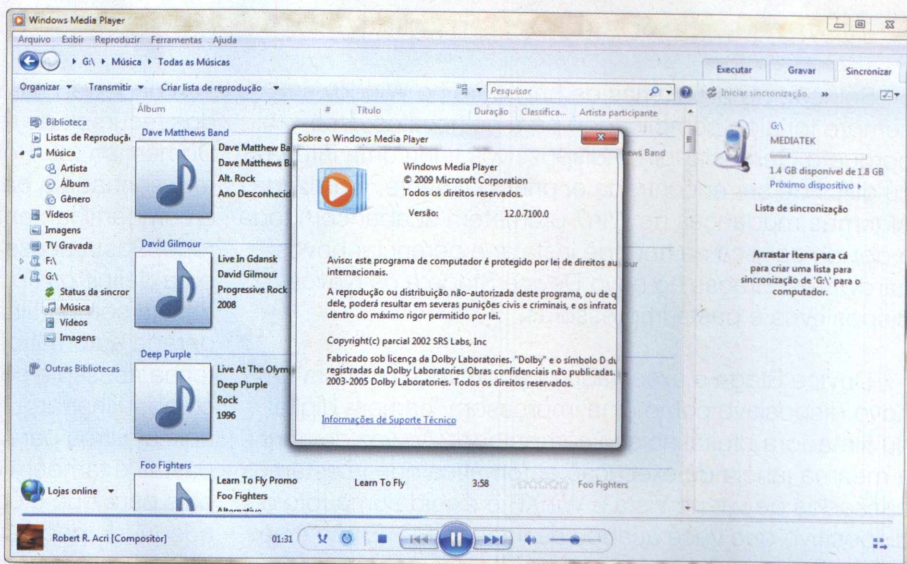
Windows Media Player

Arquivo Exibir Reproduzir Ferramentas Ajuda

G:\ ▸ Música ▸ Todas as Músicas

Executar Gravar Sincronizar

Organizar ▾ Transmitir ▾ Criar lista de reprodução ▾

Pesquisar

Iniciar sincronização »

Álbum # Título Duração Classifica... Artista participante

Biblioteca
Listas de Reprodução
Música
Artista
Álbum
Gênero
Vídeos
Imagens
TV Gravada
F:\
G:\
Status da sincron
Música
Vídeos
Imagens

Outras Bibliotecas

Lojas online ▾

Dave Matthews Band
Dave Matthew Ba
Dave Matthews B
Alt. Rock
Ano Desconhecid

ews Band

David Gilmour
Live In Gdansk
David Gilmour
Progressive Rock
2008

Deep Purple
Live At The Olym
Deep Purple
Rock
1996

Foo Fighters
Learn To Fly Promo
Foo Fighters
Alternativ
Learn To Fly 3:58 Foo Fighters

Sobre o Windows Media Player

Windows Media Player
© 2009 Microsoft Corporation
Todos os direitos reservados.

Versão: 12.0.7100.0

Aviso: este programa de computador é protegido por lei de direitos au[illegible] internacionais.

A reprodução ou distribuição não-autorizada deste programa, ou de q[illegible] dele, poderá resultar em severas punições civis e criminais, e os infrato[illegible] dentro do máximo rigor permitido por lei.

Copyright(c) parcial 2002 SRS Labs, Inc

Fabricado sob licença da Dolby Laboratories. "Dolby" e o símbolo D du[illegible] registradas da Dolby Laboratories Obras confidenciais não publicadas. 2003-2005 Dolby Laboratories. Todos os direitos reservados.

Informações de Suporte Técnico

G:\
MEDIATEK
1.4 GB disponível de 1.8 GB
Próximo dispositivo ›

Lista de sincronização

Arrastar itens para cá
para criar uma lista para sincronização de 'G:\' para o computador.

Robert R. Acri [Compositor] 01:31